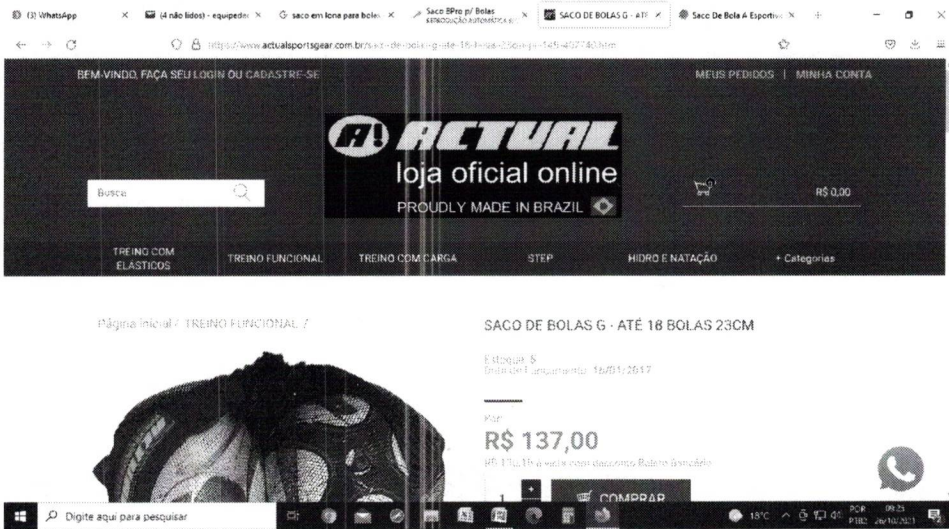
(3) WhatsApp × (4 não lidos) - equipedes × saco em lona para bolas × Saco BPro p/ Bolas REPRODUÇÃO AUTOMÁTICA × SACO DE BOLAS G - ATÉ × Saco De Bola A Esportiva ×

https://www.actualsportsgear.com.br/saco-de-bolas-ate-18-bolas-23cm-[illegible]

BEM-VINDO, FAÇA SEU LOGIN OU CADASTRE-SE

MEUS PEDIDOS | MINHA CONTA

A! ACTUAL
loja oficial online
PROUDLY MADE IN BRAZIL

Busca

R$ 0,00

TREINO COM ELASTICOS TREINO FUNCIONAL TREINO COM CARGA STEP HIDRO E NATAÇÃO + Categorias

Página Inicial / TREINO FUNCIONAL /

SACO DE BOLAS G - ATÉ 18 BOLAS 23CM

Estoque: 5
Data de Lançamento: 16/01/2017

Por:
R$ 137,00
R$ 130,15 à vista com desconto Boleto Bancário

1

COMPRAR

Digite aqui para pesquisar

18°C POR PTB2 09:25 26/10/2021